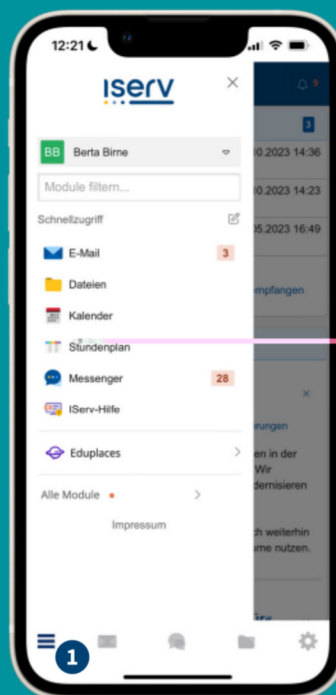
12:21

ISERV

×

BB Berta Birne

Module filtern...

Schnellzugriff

E-Mail 3

Dateien

Kalender

Stundenplan

Messenger 28

IServ-Hilfe

Eduplaces

Alle Module

Impressum

0.2023 14:36

0.2023 14:23

05.2023 16:49

mpfangen

×

rungen

en in der
Wir
dernisieren

ch weiterhin
me nutzen.

1